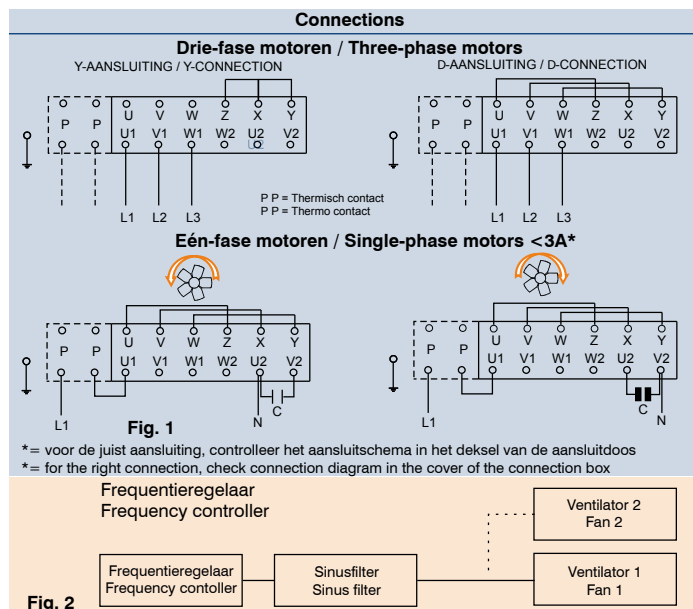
Connections

Drie-fase motoren / Three-phase motors

Y-AANSLUITING / Y-CONNECTION

| P | P | U | V | W | Z | X | Y |
|---|---|---|---|---|---|---|---|
| | | U1 | V1 | W1 | W2 | U2 | V2 |

L1 L2 L3

D-AANSLUITING / D-CONNECTION

| P | P | U | V | W | Z | X | Y |
|---|---|---|---|---|---|---|---|
| | | U1 | V1 | W1 | W2 | U2 | V2 |

L1 L2 L3

P P = Thermisch contact
P P = Thermo contact

Eén-fase motoren / Single-phase motors <3A*

| P | P | U | V | W | Z | X | Y |
|---|---|---|---|---|---|---|---|
| | | U1 | V1 | W1 | W2 | U2 | V2 |

L1 N C

Fig. 1

| P | P | U | V | W | Z | X | Y |
|---|---|---|---|---|---|---|---|
| | | U1 | V1 | W1 | W2 | U2 | V2 |

L1 C N

*= voor de juist aansluiting, controlleer het aansluitschema in het deksel van de aansluitdoos
*= for the right connection, check connection diagram in the cover of the connection box

Frequentieregelaar
Frequency controller

Frequentieregelaar
Frequency contoller

Sinusfilter
Sinus filter

Ventilator 2
Fan 2

Ventilator 1
Fan 1

Fig. 2